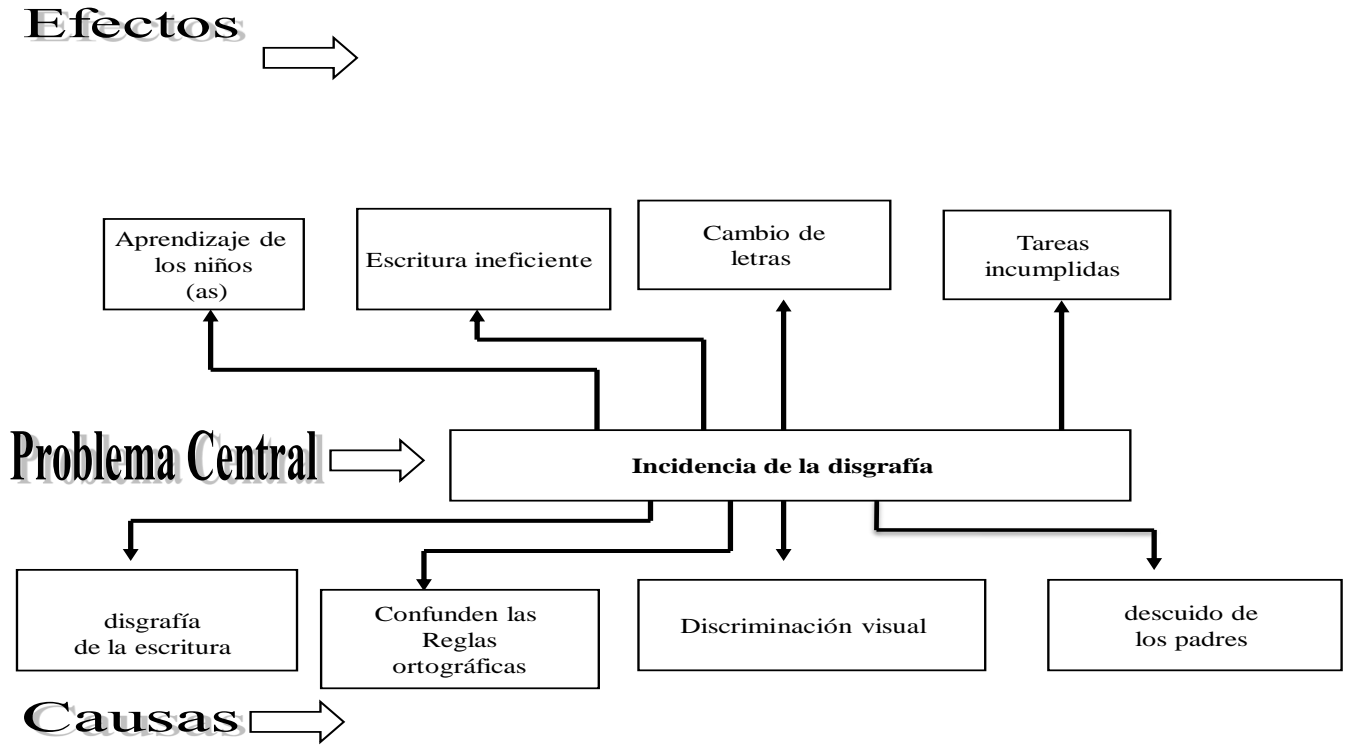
Efectos

Aprendizaje de los niños (as)

Escritura ineficiente

Cambio de letras

Tareas incumplidas

Problema Central

Incidencia de la disgrafía

disgrafía de la escritura

Confunden las Reglas ortográficas

Discriminación visual

descuido de los padres

Causas